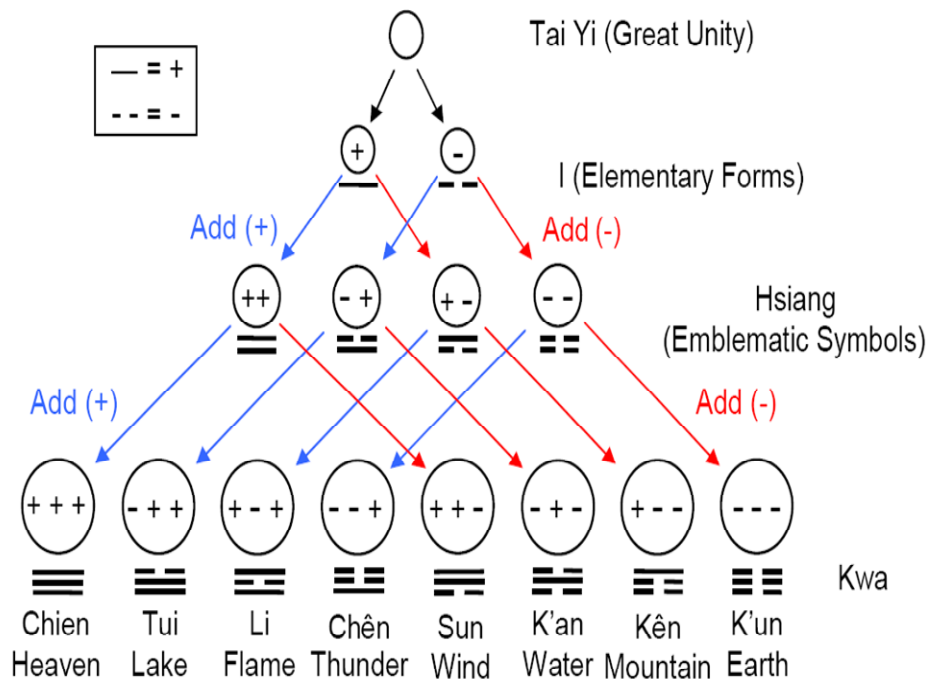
— = +
- - = -

Tai Yi (Great Unity)

+ -

I (Elementary Forms)

Add (+)

Add (-)

++ - + + - - -

Hsiang (Emblematic Symbols)

Add (+)

Add (-)

+ + + - + + + - + - - + + + - - + - + - - - - -

Kwa

Chien Heaven

Tui Lake

Li Flame

Chên Thunder

Sun Wind

K'an Water

Kên Mountain

K'un Earth